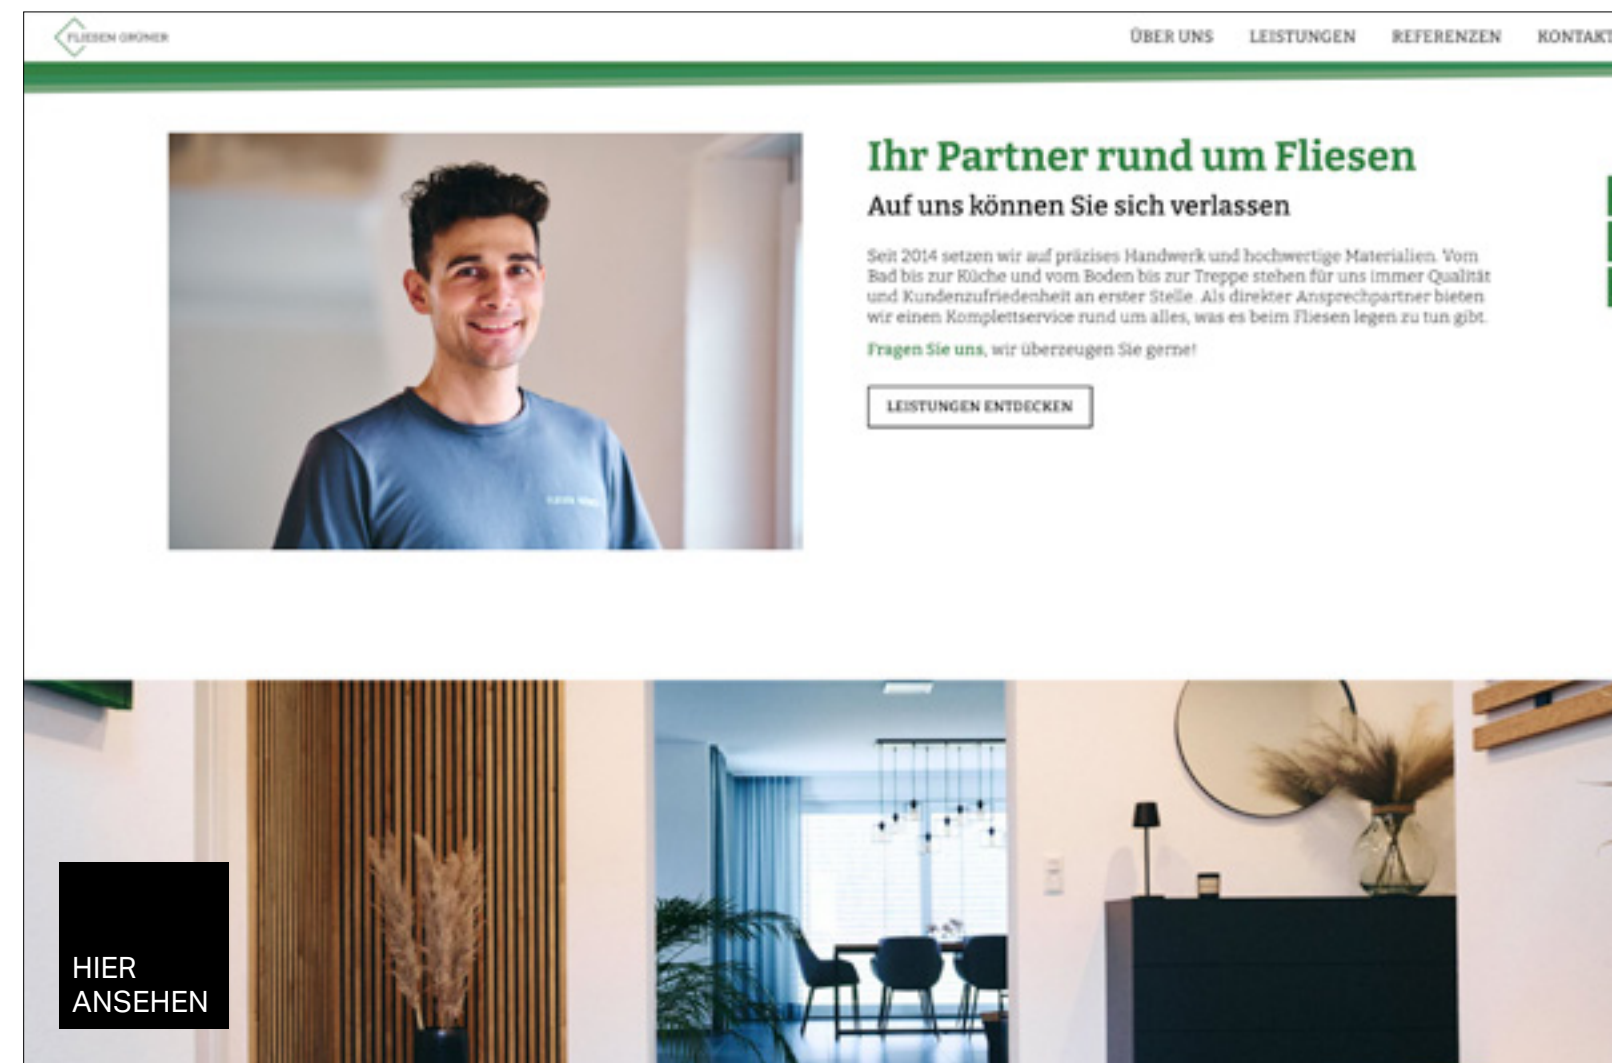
FLIESEN GRÜNER

ÜBER UNS LEISTUNGEN REFERENZEN KONTAKT

Ihr Partner rund um Fliesen

Auf uns können Sie sich verlassen

Seit 2014 setzen wir auf präzises Handwerk und hochwertige Materialien. Vom Bad bis zur Küche und vom Boden bis zur Treppe stehen für uns immer Qualität und Kundenzufriedenheit an erster Stelle. Als direkter Ansprechpartner bieten wir einen Komplettservice rund um alles, was es beim Fliesen legen zu tun gibt.

Fragen Sie uns, wir überzeugen Sie gerne!

LEISTUNGEN ENTDECKEN

HIER ANSEHEN